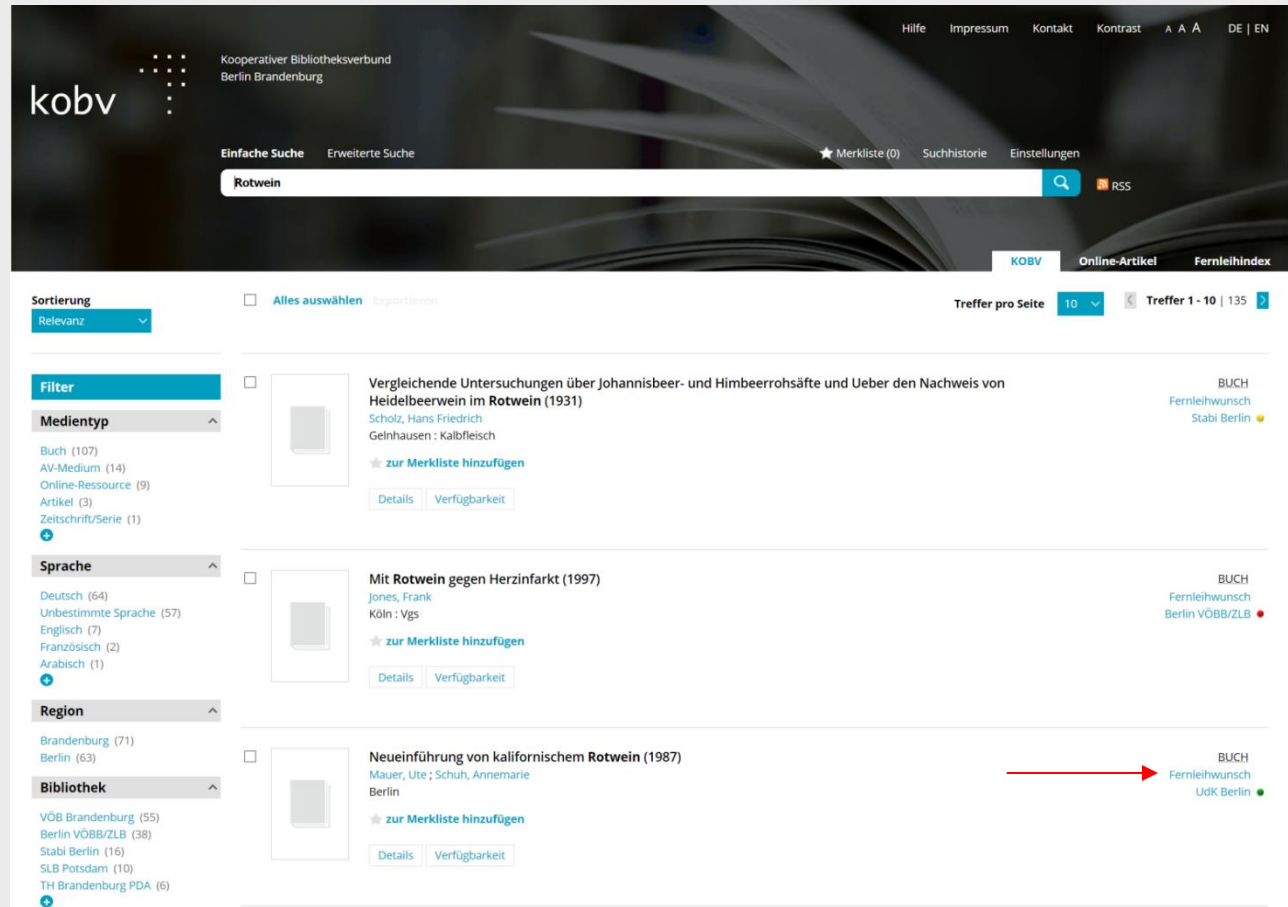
Hilfe Impressum Kontakt Kontrast A A A DE | EN

kobv

Kooperativer Bibliotheksverbund Berlin Brandenburg

Einfache Suche Erweiterte Suche

Merkliste (0) Suchhistorie Einstellungen

Rotwein

RSS

KOBV Online-Artikel Fernleihindex

Sortierung
Relevanz

Alles auswählen Exportieren

Treffer pro Seite 10

Treffer 1 - 10 | 135

Filter

Medientyp
Buch (107)
AV-Medium (14)
Online-Ressource (9)
Artikel (3)
Zeitschrift/Serie (1)

Sprache
Deutsch (64)
Unbestimmte Sprache (57)
Englisch (7)
Französisch (2)
Arabisch (1)

Region
Brandenburg (71)
Berlin (63)

Bibliothek
VÖB Brandenburg (55)
Berlin VÖBB/ZLB (38)
Stabi Berlin (16)
SLB Potsdam (10)
TH Brandenburg PDA (6)

Vergleichende Untersuchungen über Johannisbeer- und Himbeerrohsäfte und Ueber den Nachweis von Heidelbeerwein im Rotwein (1931)
Scholz, Hans Friedrich
Gelnhausen : Kalbfleisch
zur Merkliste hinzufügen
Details Verfügbarkeit

BUCH
Fernleihwunsch
Stabi Berlin

Mit Rotwein gegen Herzinfarkt (1997)
Jones, Frank
Köln : Vgs
zur Merkliste hinzufügen
Details Verfügbarkeit

BUCH
Fernleihwunsch
Berlin VÖBB/ZLB

Neueinführung von kalifornischem Rotwein (1987)
Mauer, Ute ; Schuh, Annemarie
Berlin
zur Merkliste hinzufügen
Details Verfügbarkeit

BUCH
Fernleihwunsch
UdK Berlin